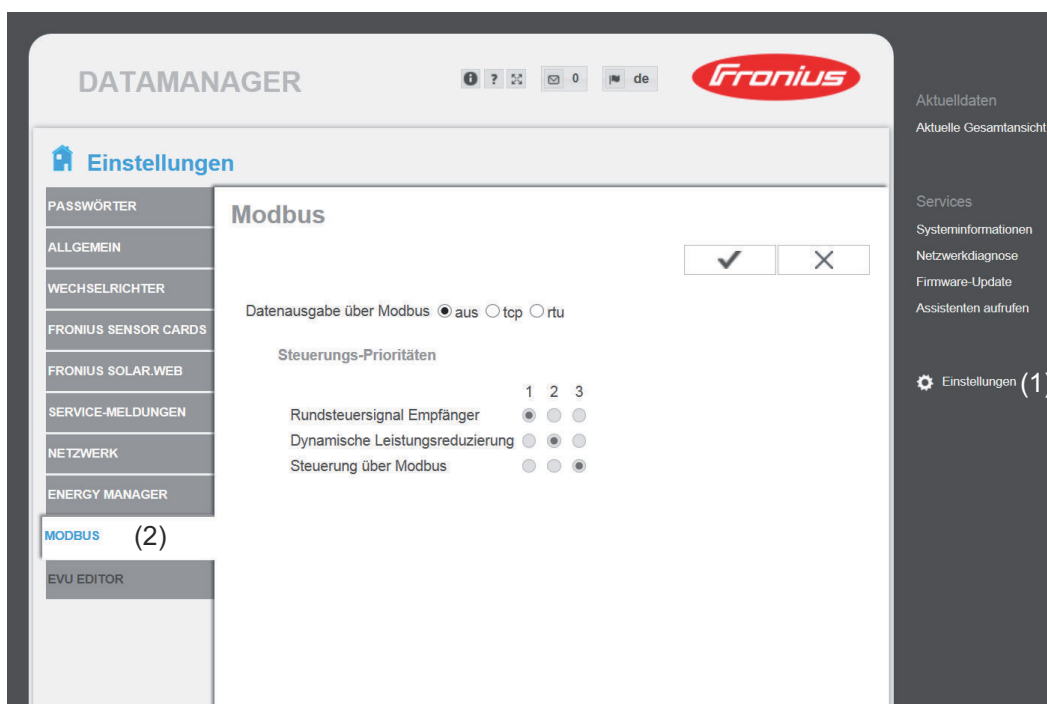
DATAMANAGER

? 0 de

Fronius

Aktuelldaten
Aktuelle Gesamtansicht

Services
Systeminformationen
Netzwerkdiagnose
Firmware-Update
Assistenten aufrufen

Einstellungen (1)

Einstellungen

PASSWÖRTER
ALLGEMEIN
WECHSELRICHTER
FRONIUS SENSOR CARDS
FRONIUS SOLAR.WEB
SERVICE-MELDUNGEN
NETZWERK
ENERGY MANAGER
MODBUS (2)
EVU EDITOR

Modbus

✔ ✕

Datenausgabe über Modbus ◉ aus ○ tcp ○ rtu

Steuerungs-Prioritäten

| | 1 | 2 | 3 |
|---|---|---|---|
| Rundsteuersignal Empfänger | ◉ | ○ | ○ |
| Dynamische Leistungsreduzierung | ○ | ◉ | ○ |
| Steuerung über Modbus | ○ | ○ | ◉ |